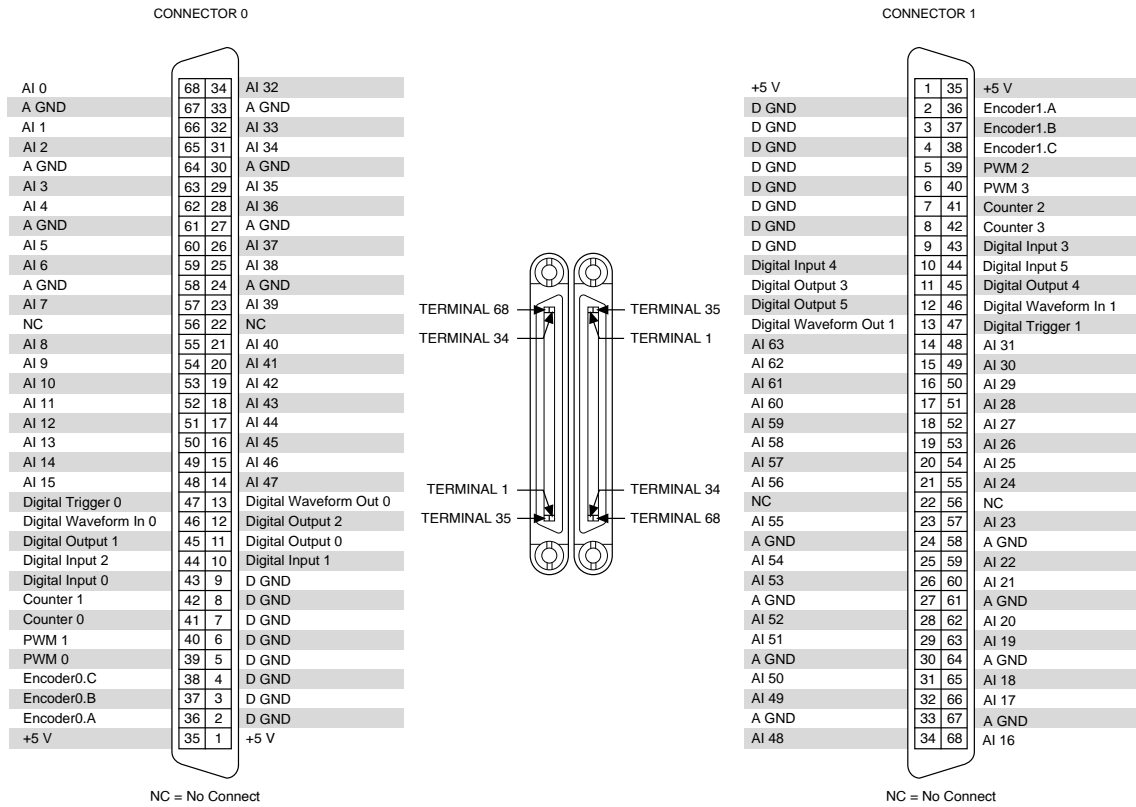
CONNECTOR 0

| | | | |
|---|---|---|---|
| AI 0 | 68 | 34 | AI 32 |
| A GND | 67 | 33 | A GND |
| AI 1 | 66 | 32 | AI 33 |
| AI 2 | 65 | 31 | AI 34 |
| A GND | 64 | 30 | A GND |
| AI 3 | 63 | 29 | AI 35 |
| AI 4 | 62 | 28 | AI 36 |
| A GND | 61 | 27 | A GND |
| AI 5 | 60 | 26 | AI 37 |
| AI 6 | 59 | 25 | AI 38 |
| A GND | 58 | 24 | A GND |
| AI 7 | 57 | 23 | AI 39 |
| NC | 56 | 22 | NC |
| AI 8 | 55 | 21 | AI 40 |
| AI 9 | 54 | 20 | AI 41 |
| AI 10 | 53 | 19 | AI 42 |
| AI 11 | 52 | 18 | AI 43 |
| AI 12 | 51 | 17 | AI 44 |
| AI 13 | 50 | 16 | AI 45 |
| AI 14 | 49 | 15 | AI 46 |
| AI 15 | 48 | 14 | AI 47 |
| Digital Trigger 0 | 47 | 13 | Digital Waveform Out 0 |
| Digital Waveform In 0 | 46 | 12 | Digital Output 2 |
| Digital Output 1 | 45 | 11 | Digital Output 0 |
| Digital Input 2 | 44 | 10 | Digital Input 1 |
| Digital Input 0 | 43 | 9 | D GND |
| Counter 1 | 42 | 8 | D GND |
| Counter 0 | 41 | 7 | D GND |
| PWM 1 | 40 | 6 | D GND |
| PWM 0 | 39 | 5 | D GND |
| Encoder0.C | 38 | 4 | D GND |
| Encoder0.B | 37 | 3 | D GND |
| Encoder0.A | 36 | 2 | D GND |
| +5 V | 35 | 1 | +5 V |

NC = No Connect

TERMINAL 68
TERMINAL 34
TERMINAL 1
TERMINAL 35
TERMINAL 35
TERMINAL 1
TERMINAL 34
TERMINAL 68

CONNECTOR 1

| | | | |
|---|---|---|---|
| +5 V | 1 | 35 | +5 V |
| D GND | 2 | 36 | Encoder1.A |
| D GND | 3 | 37 | Encoder1.B |
| D GND | 4 | 38 | Encoder1.C |
| D GND | 5 | 39 | PWM 2 |
| D GND | 6 | 40 | PWM 3 |
| D GND | 7 | 41 | Counter 2 |
| D GND | 8 | 42 | Counter 3 |
| D GND | 9 | 43 | Digital Input 3 |
| Digital Input 4 | 10 | 44 | Digital Input 5 |
| Digital Output 3 | 11 | 45 | Digital Output 4 |
| Digital Output 5 | 12 | 46 | Digital Waveform In 1 |
| Digital Waveform Out 1 | 13 | 47 | Digital Trigger 1 |
| AI 63 | 14 | 48 | AI 31 |
| AI 62 | 15 | 49 | AI 30 |
| AI 61 | 16 | 50 | AI 29 |
| AI 60 | 17 | 51 | AI 28 |
| AI 59 | 18 | 52 | AI 27 |
| AI 58 | 19 | 53 | AI 26 |
| AI 57 | 20 | 54 | AI 25 |
| AI 56 | 21 | 55 | AI 24 |
| NC | 22 | 56 | NC |
| AI 55 | 23 | 57 | AI 23 |
| A GND | 24 | 58 | A GND |
| AI 54 | 25 | 59 | AI 22 |
| AI 53 | 26 | 60 | AI 21 |
| A GND | 27 | 61 | A GND |
| AI 52 | 28 | 62 | AI 20 |
| AI 51 | 29 | 63 | AI 19 |
| A GND | 30 | 64 | A GND |
| AI 50 | 31 | 65 | AI 18 |
| AI 49 | 32 | 66 | AI 17 |
| A GND | 33 | 67 | A GND |
| AI 48 | 34 | 68 | AI 16 |

NC = No Connect